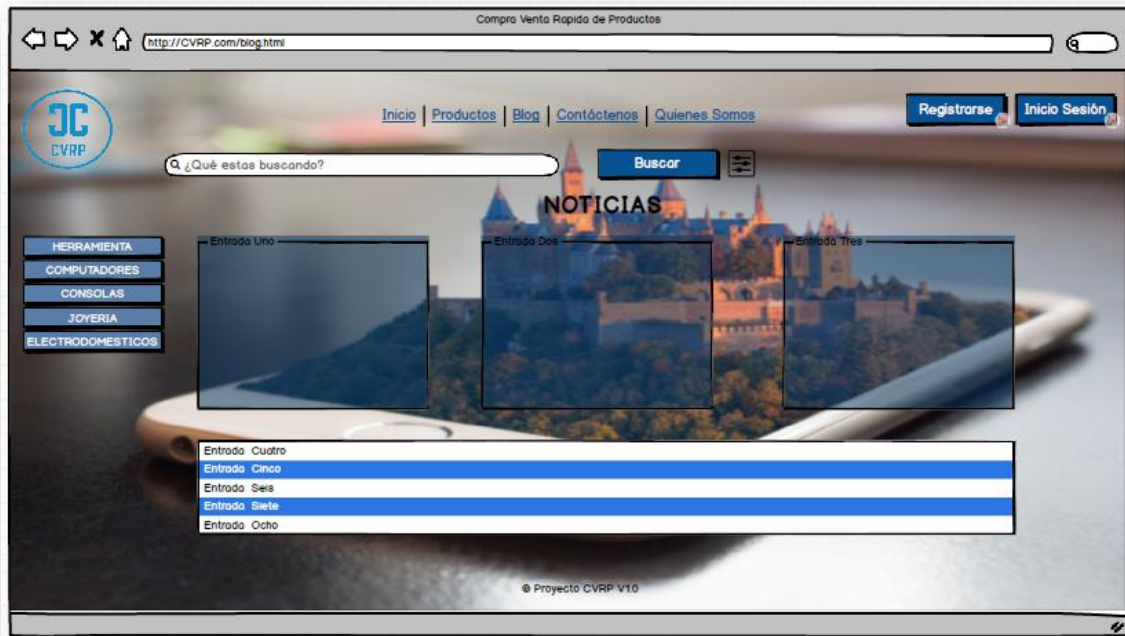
Compra Vento Rapida de Productos

http://CVRP.com/blog.html

CVRP

Inicio | Productos | Blog | Contáctenos | Quienes Somos

Registrarse

Inicio Sesión

¿Qué estas buscando?

Buscar

NOTICIAS

HERRAMIENTA
COMPUTADORES
CONSOLAS
JOYERIA
ELECTRODOMESTICOS

Entrada Uno

Entrada Dos

Entrada Tres

Entrada Cuatro
Entrada Cinco
Entrada Seis
Entrada Siete
Entrada Ocho

© Proyecto CVRP V10